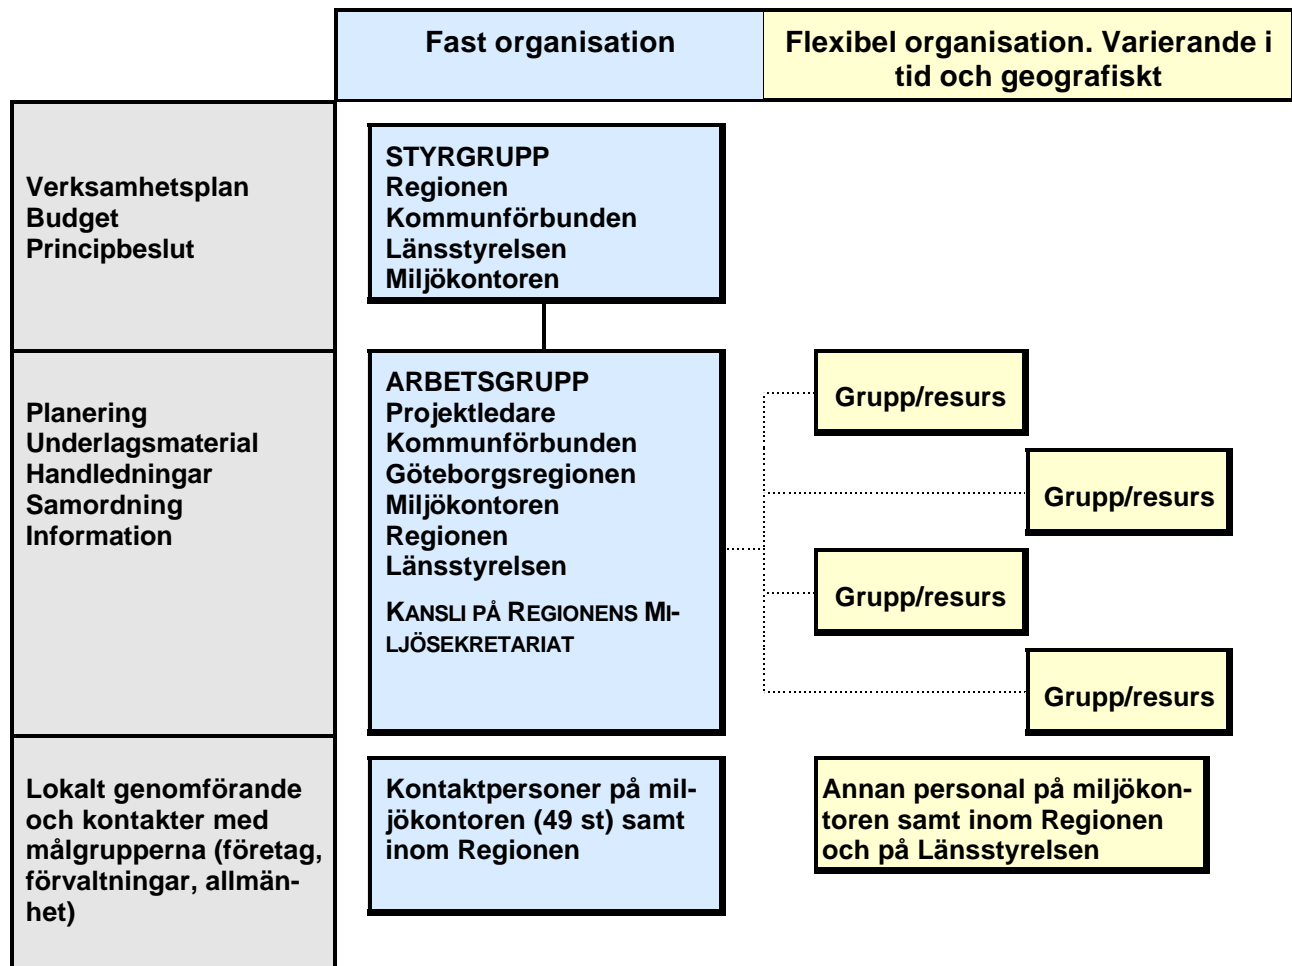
Fast organisation

Flexibel organisation. Varierande i tid och geografiskt

Verksamhetsplan
Budget
Principbeslut

STYRGRUPP
Regionen
Kommunförbunden
Länsstyrelsen
Miljökontoren

Planering
Underlagsmaterial
Handledningar
Samordning
Information

ARBETSGRUPP
Projektledare
Kommunförbunden
Göteborgsregionen
Miljökontoren
Regionen
Länsstyrelsen
KANSLI PÅ REGIONENS MILJÖSEKRETARIAT

Grupp/resurs

Grupp/resurs

Grupp/resurs

Grupp/resurs

Lokalt genomförande och kontakter med målgrupperna (företag, förvaltningar, allmänhet)

Kontaktpersoner på miljökontoren (49 st) samt inom Regionen

Annan personal på miljökontoren samt inom Regionen och på Länsstyrelsen